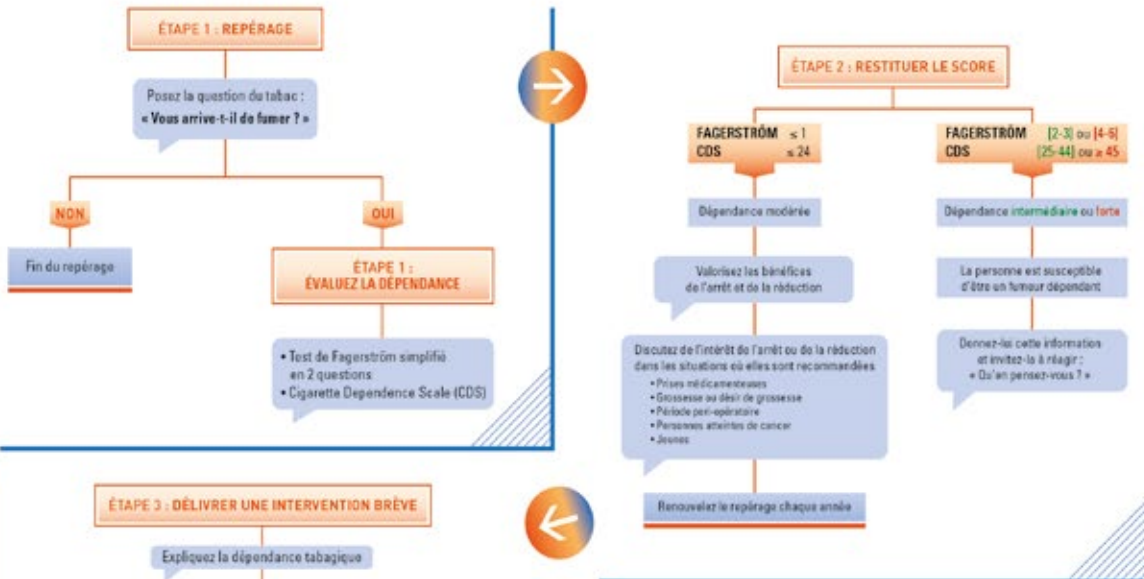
ÉTAPE 1 : REPÉRAGE

Posez la question du tabac :
« Vous arrive-t-il de fumer ? »

NON

Fin du repérage

OUI

ÉTAPE 1 :
ÉVALUEZ LA DÉPENDANCE

• Test de Fagerström simplifié en 2 questions
• Cigarette Dependence Scale (CDS)

ÉTAPE 2 : RESTITUER LE SCORE

FAGERSTRÖM $\leq 1$
CDS $\leq 24$

Dépendance modérée

Valorisez les bénéfices de l'arrêt et de la réduction

Discutez de l'intérêt de l'arrêt ou de la réduction dans les situations où elles sont recommandées
• Prises médicamenteuses
• Grossesse ou désir de grossesse
• Période peri-opératoire
• Personnes atteintes de cancer
• Jeunes

Renouvelez le repérage chaque année

FAGERSTRÖM [2-3] ou [4-6]
CDS [25-44] ou $\geq 45$

Dépendance intermédiaire ou forte

La personne est susceptible d'être un fumeur dépendant

Donnez-lui cette information et invitez-la à réagir :
« Qu'en pensez-vous ? »

ÉTAPE 3 : DÉLIVRER UNE INTERVENTION BRÈVE

Expliquez la dépendance tabagique